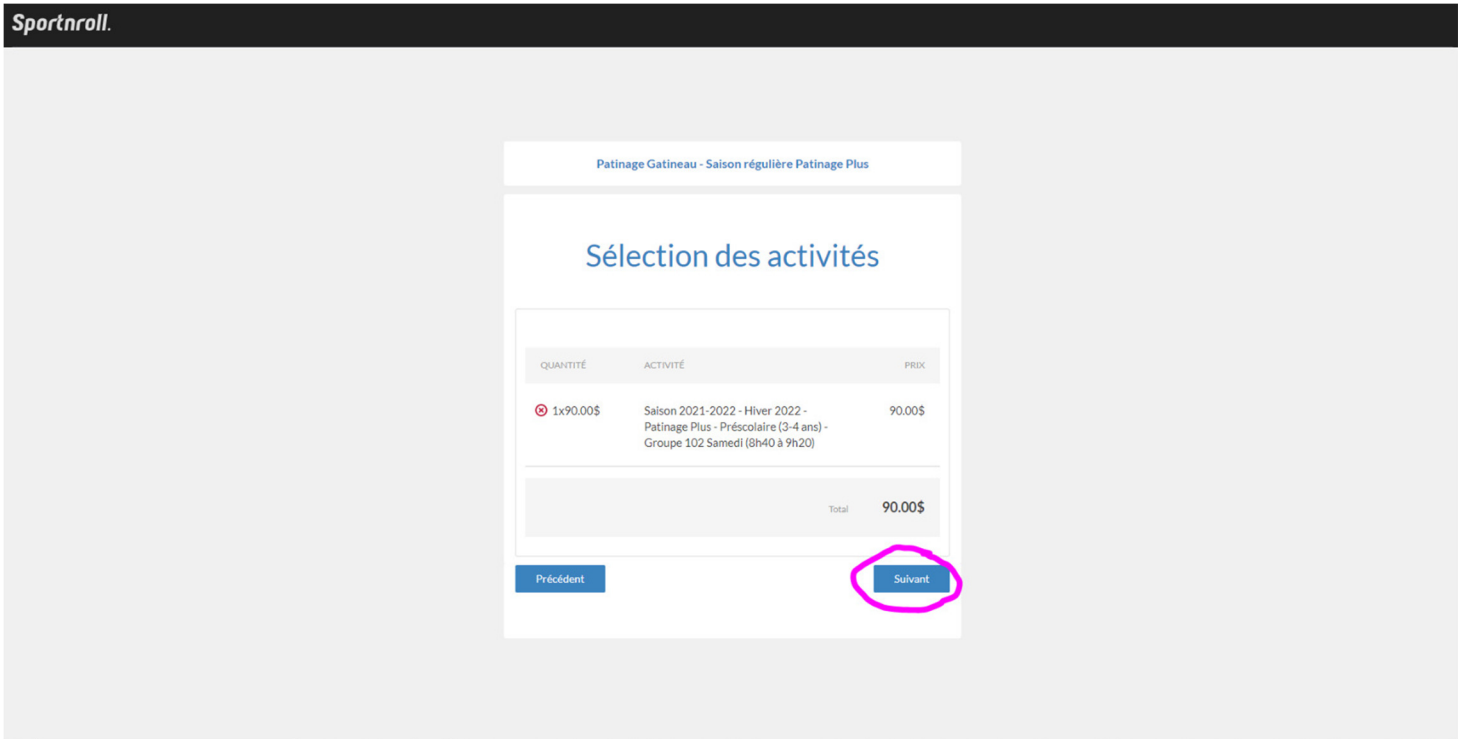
Sportnroll.

Patinage Gatineau - Saison régulière Patinage Plus

Sélection des activités

| QUANTITÉ | ACTIVITÉ | PRIX |
|---|---|---|
| 1x90.00$ | Saison 2021-2022 - Hiver 2022 - Patinage Plus - Préscolaire (3-4 ans) - Groupe 102 Samedi (8h40 à 9h20) | 90.00$ |

Total 90.00$

Précédent

Suivant